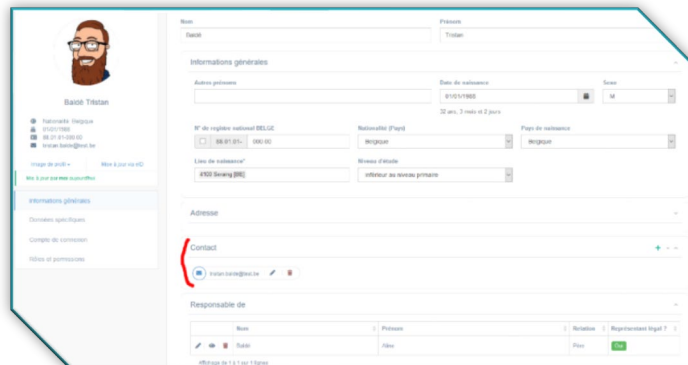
Nom
Baldé
Prénom
Tristan

Baldé Tristan

Nationalité: Belgique
01/01/1988
88.01.01-000.00
tristan.balde@test.be

Image de profil
Mise à jour via eID
Mis à jour par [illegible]

Informations générales
Données spécifiques
Compte de connexion
Rôles et permissions

Informations générales

Autres prénoms
Date de naissance
01/01/1988
32 ans, 3 mois et 2 jours
Sexe
M

N° de registre national BELGE
88.01.01- 000.00
Nationalité (Pays)
Belgique
Pays de naissance
Belgique

Lieu de naissance*
4100 Seraing [BE]
Niveau d'étude
Inférieur au niveau primaire

Adresse

Contact
+
tristan.balde@test.be

Responsable de

| | Nom | Prénom | Relation | Représentant légal ? |
|---|---|---|---|---|
| | Baldé | Alex | Père | Oui |

Affichage de 1 à 1 sur 1 lignes